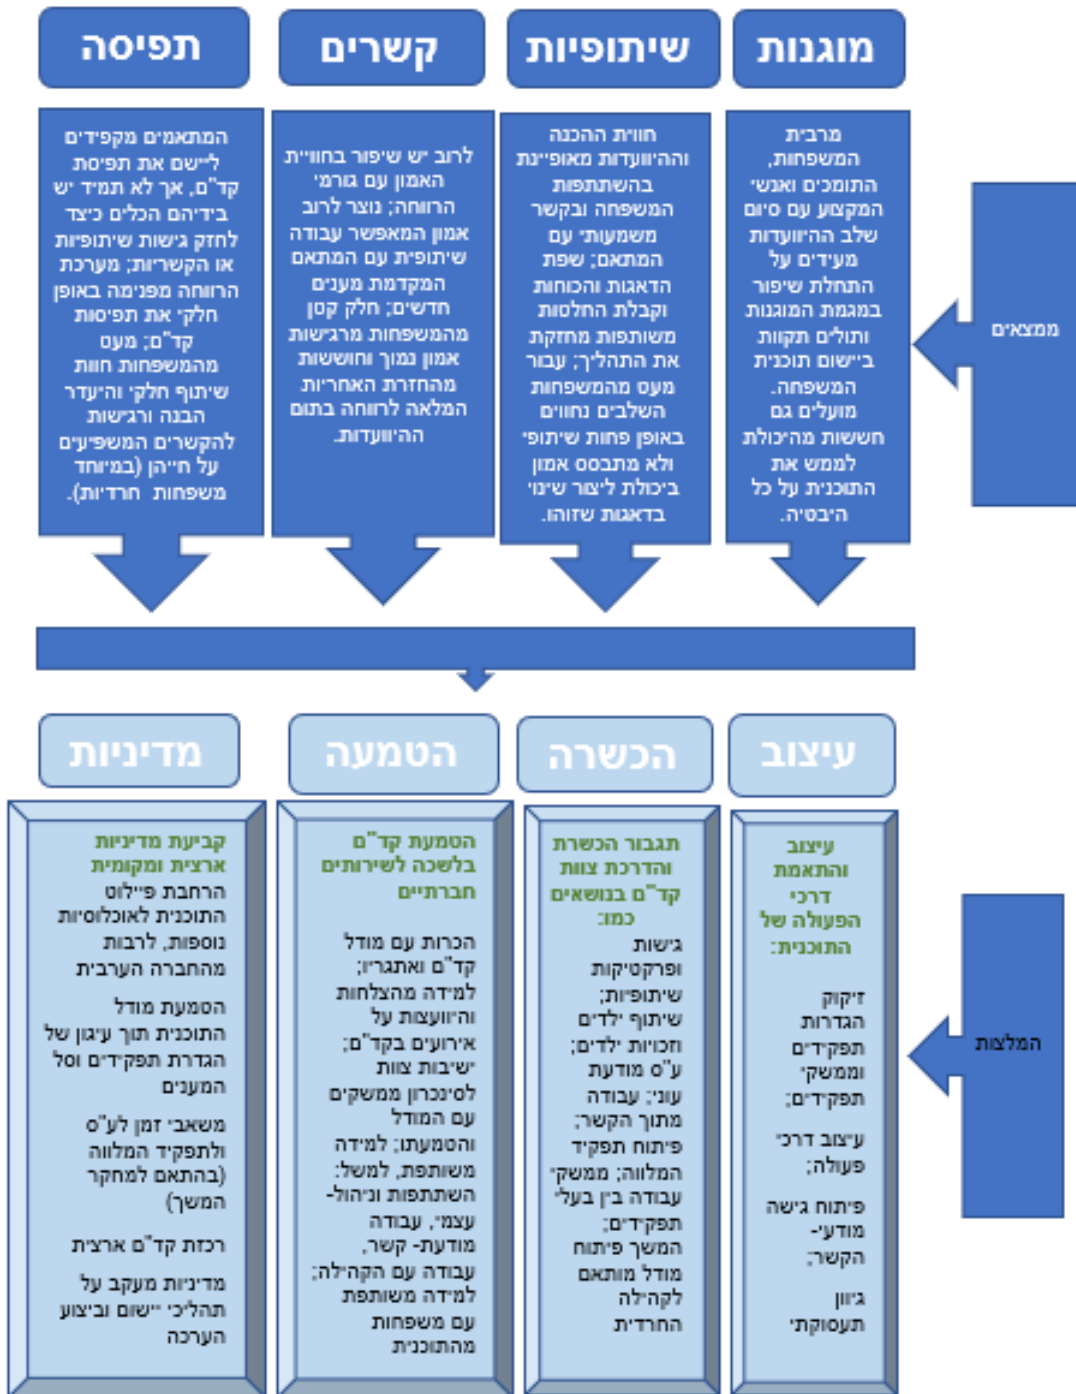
מוגנות

שיתופיות

קשרים

תפיסה

ממצאים

מרבית המשפחות, התומכים ואנשי המקצוע עם סיום שלב ההיוועדות מעידים על התחלת שיפור במגמת המוגנות ותולים תקוות ביישום תוכנית המשפחה. מועדים גם חששות מהיכולת לממש את התוכנית על כל היבטיה.

חווית ההכנה וההיוועדות מאפיינת בהשתתפות המשפחה ובקשר משמעותי עם המתאמת; שפת הדאגות והכוונות וקבלת החלטות משותפות מחזקת את התהליך; עבור מעט מהמשפחות השלבים נחווים באופן פחות שיתופי ולא מתבסס אמון ביכולת ליצור שינוי בדאגות שזוהו.

לרוב יש שיפור בחוויית האמון עם גורמי הרווחה; נוצר לרוב אמון המאפשר עבודה שיתופית עם המתאם המקדמת מענים חדשים; חלק קטן מהמשפחות מרגישות אמון נמוך וחוששות מהחזרת האחריות המלאה לרווחה בתום ההיוועדות.

המתאמים מקפידים ליישם את תפיסת קד"ם, אך לא תמיד יש בידיהם הכלים כיצד לחזק גישות שיתופיות או הקשריות; מערכת הרווחה מפנימה באופן חלקי את תפיסת קד"ם; מעט מהמשפחות חוות שיתוף חלקי והיעדר הבנה ורגישות להקשרים המשפיעים על חייהן (במיוחד משפחות חרדיות).

עיצוב

הכשרה

הטמעה

מדיניות

המלצות

עיצוב והתאמת דרכי הפעולה של התוכנית:

זיקוק הגדרות תפקידים וממשקי תפקידים;

עיצוב דרכי פעולה;

פיתוח גישה מודע-הקשר;

גיוון תעסוקתי

תגבור הכשרת והדרכת צוות קד"ם בנושאים כמו:

גישות ופרקטיקות שיתופיות; שיתוף ילדים; חכוית ילדים; ע"ס מודעת עוני; עבודה מתוך הקשר; פיתוח תפקיד המלווה; ממשקי עבודה בין בעלי תפקידים המשך פיתוח מודל מותאם לקהילה החרדית

הטמעת קד"ם בלשכה לשירותים חברתיים

הכרות עם מודל קד"ם ואתגריו; למידה מהצלחות והיוועצות על אירועים בקד"ם; ישיבות צוות לסינכרון ממשקים עם המודל והטמעתו; למידה משותפת, למשל: השתתפות וניהול-עצמי, עבודה מודעת-קשר, עבודה עם הקהילה; למידה משותפת עם משפחות מהתוכנית

קביעת מדיניות ארצית ומקומית

הרחבת פיילוט התוכנית לאוכלוסיות נוספות, לרבות מהחברה הערבית

הסמעת מודל התוכנית תוך עיגון של הגדרת תפקידים וסל המענים

משאבי זמן לע"ס ולתפקיד המלווה (בהתאם למחקר המשך)

רכזת קד"ם ארצית

מדיניות מעקב על תהליכי יישום וביצוע הערכה